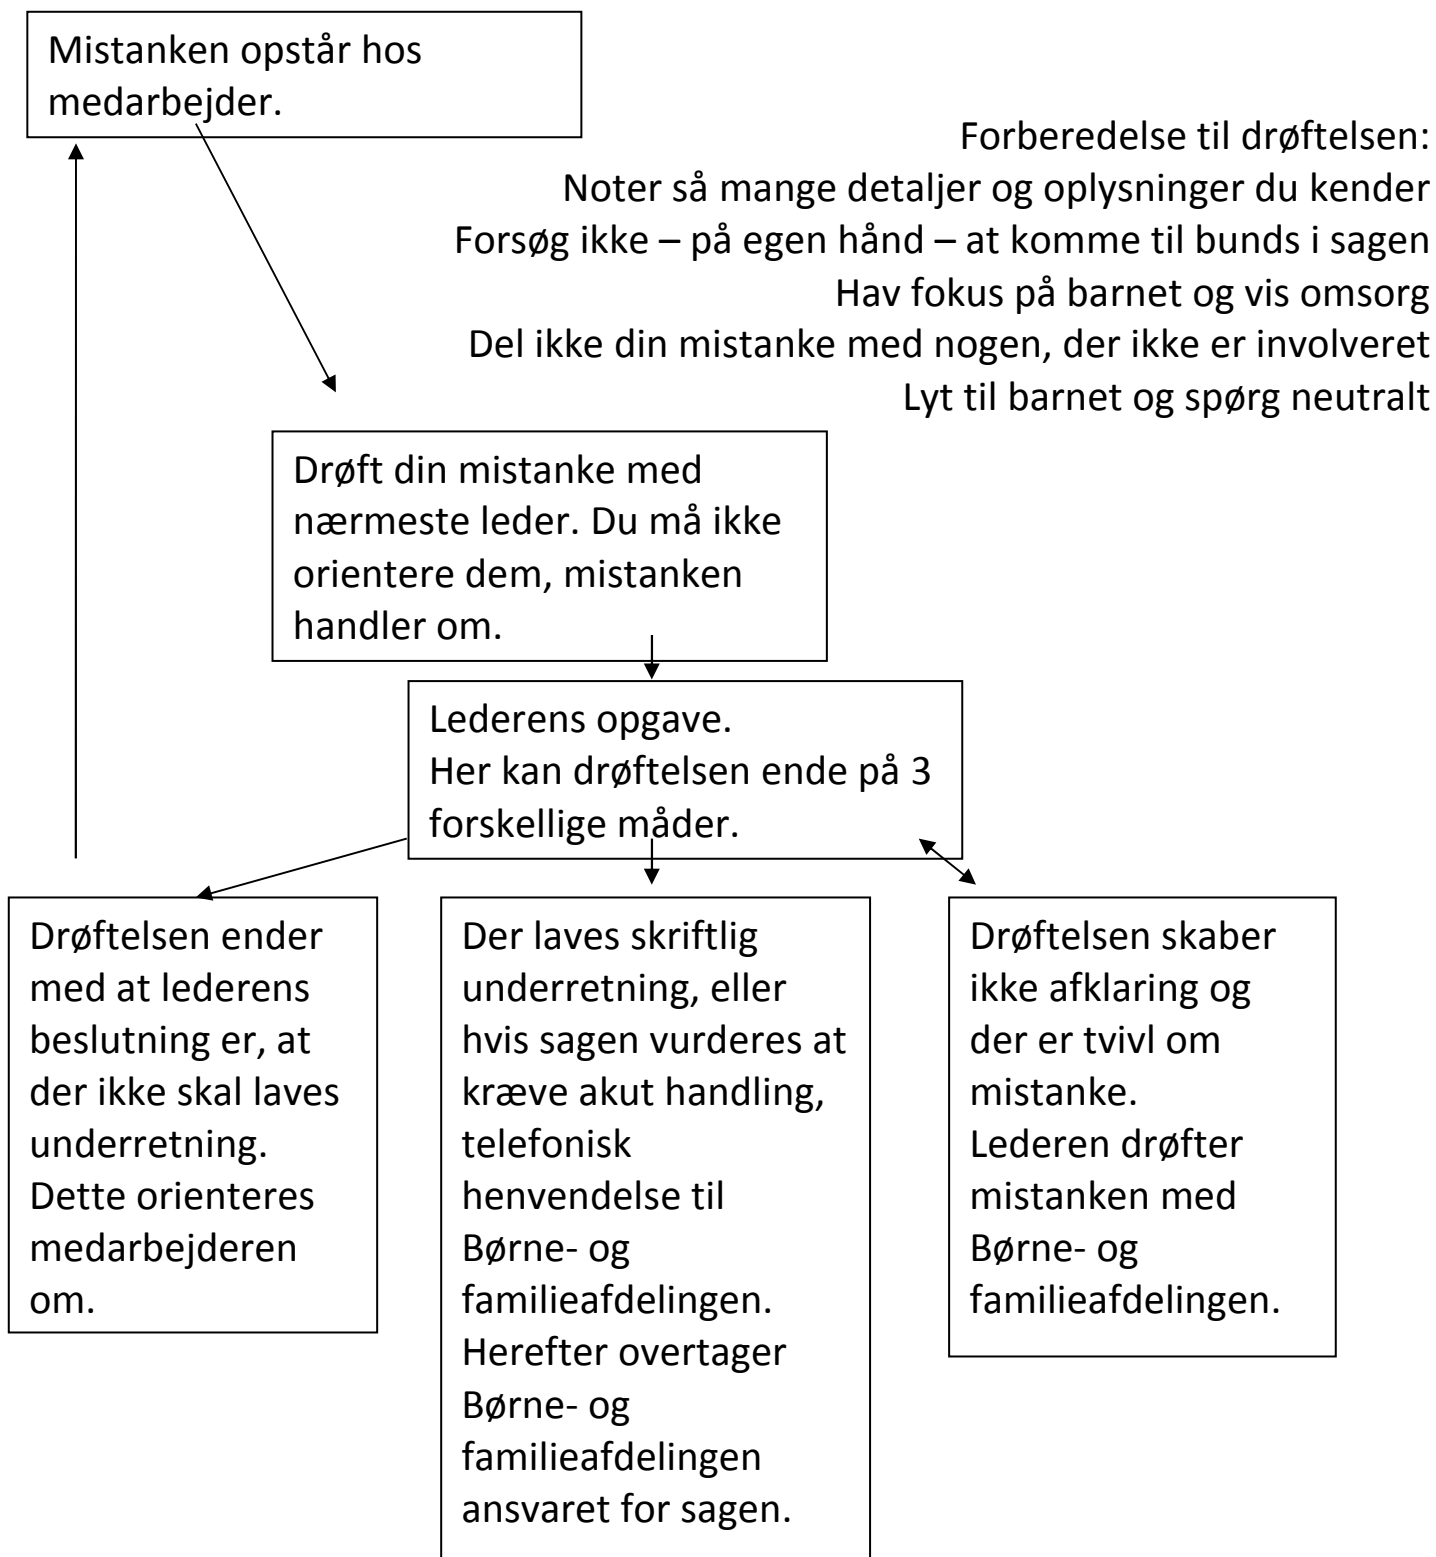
Mistanken opstår hos medarbejder.

Forberedelse til drøftelsen:
Noter så mange detaljer og oplysninger du kender
Forsøg ikke – på egen hånd – at komme til bunds i sagen
Hav fokus på barnet og vis omsorg
Del ikke din mistanke med nogen, der ikke er involveret
Lyt til barnet og spørg neutralt

Drøft din mistanke med nærmeste leder. Du må ikke orientere dem, mistanken handler om.

Lederens opgave.
Her kan drøftelsen ende på 3 forskellige måder.

Drøftelsen ender med at lederens beslutning er, at der ikke skal laves underretning. Dette orienteres medarbejderen om.

Der laves skriftlig underretning, eller hvis sagen vurderes at kræve akut handling, telefonisk henvendelse til Børne- og familieafdelingen. Herefter overtager Børne- og familieafdelingen ansvaret for sagen.

Drøftelsen skaber ikke afklaring og der er tvivl om mistanke.
Lederen drøfter mistanken med Børne- og familieafdelingen.